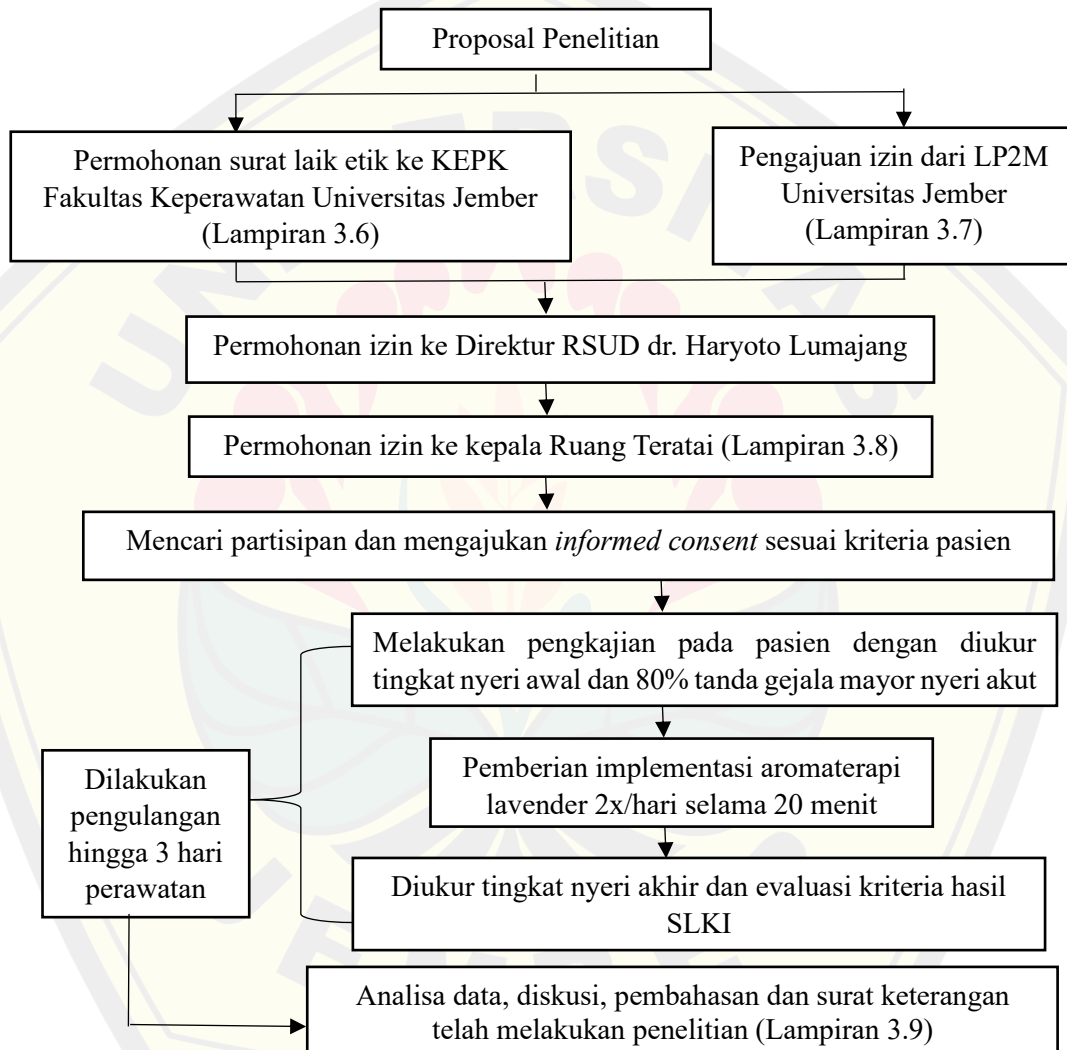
Proposal Penelitian

Permohonan surat laik etik ke KEPK Fakultas Keperawatan Universitas Jember (Lampiran 3.6)

Pengajuan izin dari LP2M Universitas Jember (Lampiran 3.7)

Permohonan izin ke Direktur RSUD dr. Haryoto Lumajang

Permohonan izin ke kepala Ruang Teratai (Lampiran 3.8)

Mencari partisipan dan mengajukan *informed consent* sesuai kriteria pasien

Melakukan pengkajian pada pasien dengan diukur tingkat nyeri awal dan 80% tanda gejala mayor nyeri akut

Dilakukan pengulangan hingga 3 hari perawatan

Pemberian implementasi aromaterapi lavender 2x/hari selama 20 menit

Diukur tingkat nyeri akhir dan evaluasi kriteria hasil SLKI

Analisa data, diskusi, pembahasan dan surat keterangan telah melakukan penelitian (Lampiran 3.9)